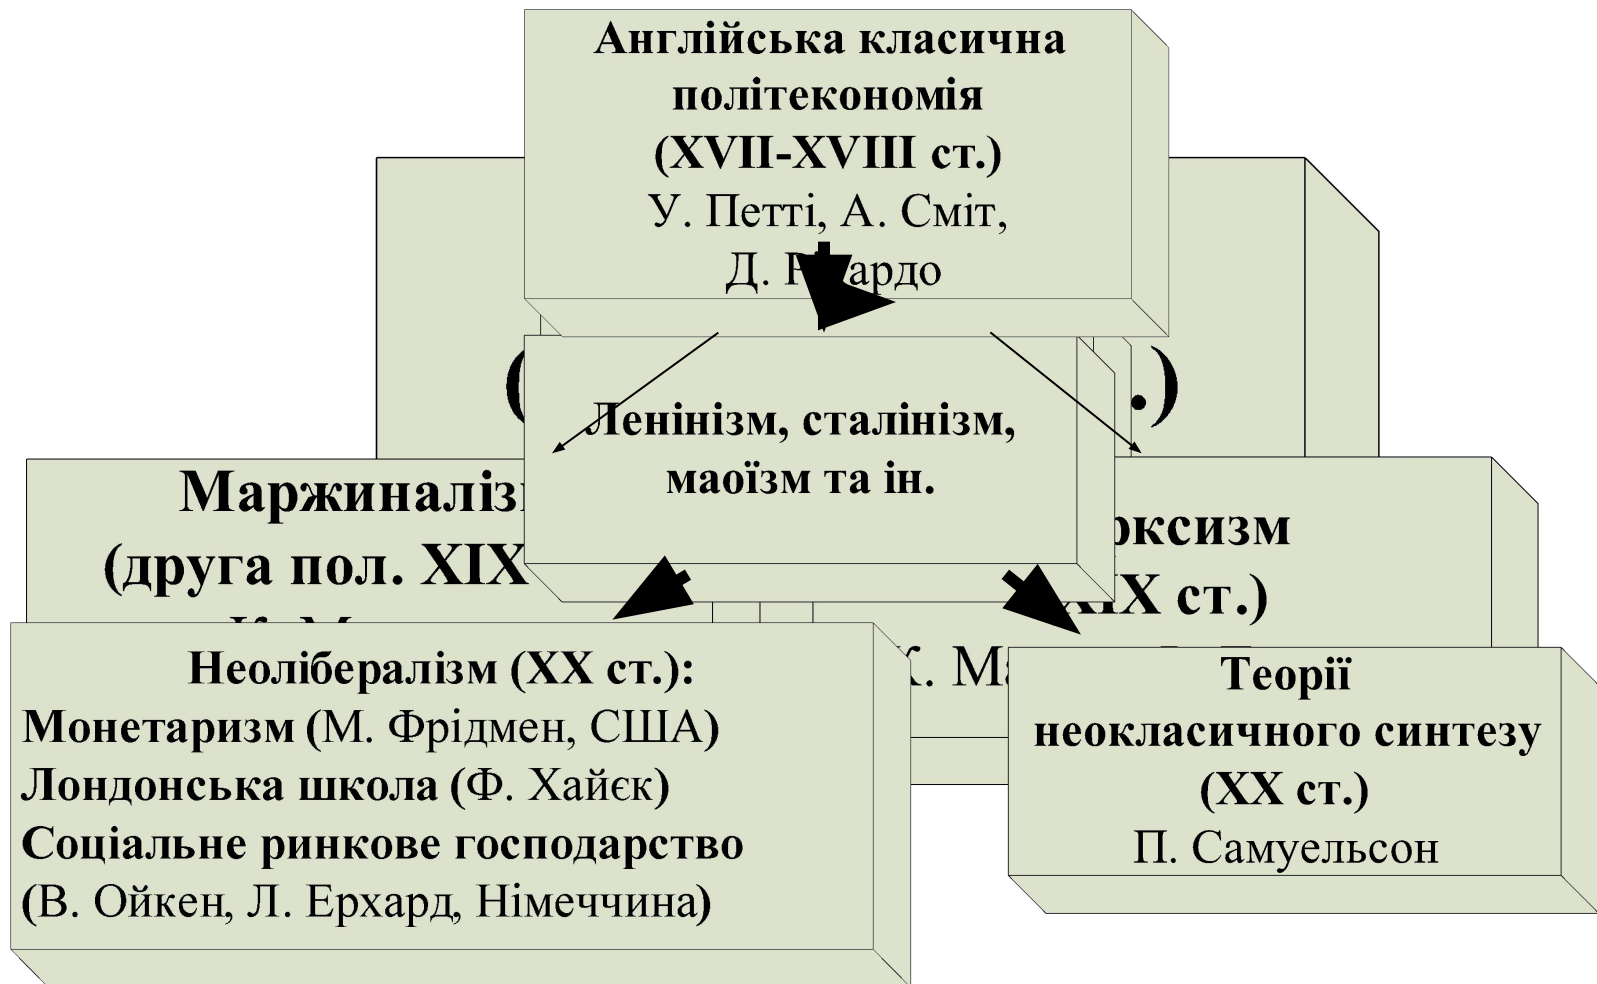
Англійська класична політекономія (XVII-XVIII ст.)
У. Петті, А. Сміт, Д. Р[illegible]ардо

( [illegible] .)

Ленінізм, сталінізм, маоїзм та ін.

Маржиналіз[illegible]
(друга пол. XIX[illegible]
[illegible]

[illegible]рксизм
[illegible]IX ст.)
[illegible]. Ма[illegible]

Неолібералізм (XX ст.):
Монетаризм (М. Фрідмен, США)
Лондонська школа (Ф. Хайєк)
Соціальне ринкове господарство
(В. Ойкен, Л. Ерхард, Німеччина)

Теорії неокласичного синтезу (XX ст.)
П. Самуельсон